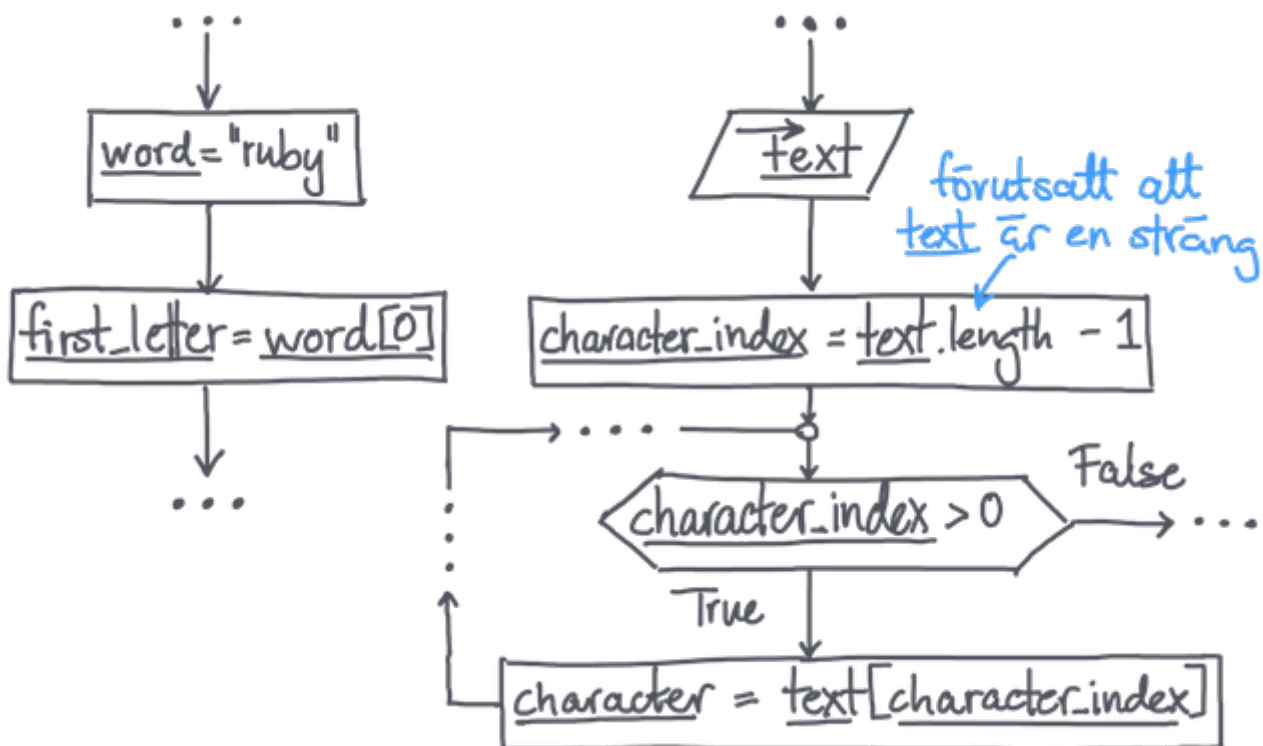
...

word = "ruby"

first_letter = word[0]

...

...

text

förutsatt att text är en sträng

character_index = text.length - 1

...

character_index > 0

False

...

True

character = text[character_index]